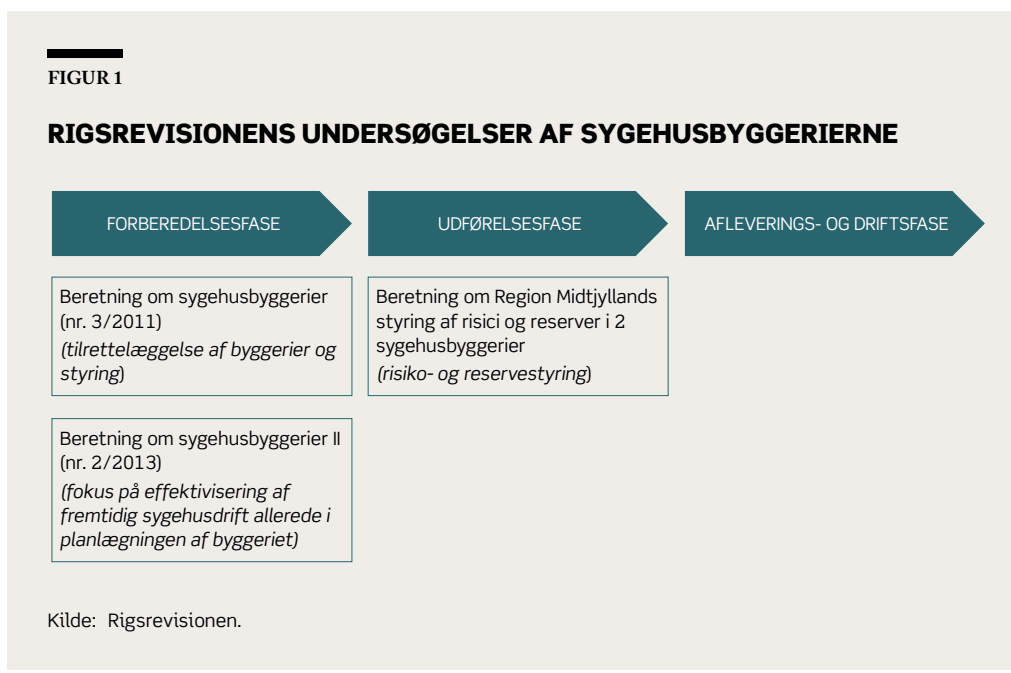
FIGUR 1

RIGSREVISIONENS UNDERSØGELSER AF SYGEHUSBYGGERIERNE

FORBEREDELSESFASE

UDFØRELSESFASE

AFLEVERINGS- OG DRIFTSFASE

Beretning om sygehusbyggerier (nr. 3/2011)
(tilrettelæggelse af byggerier og styring)

Beretning om sygehusbyggerier II (nr. 2/2013)
(fokus på effektivisering af fremtidig sygehusdrift allerede i planlægningen af byggeriet)

Beretning om Region Midtjyllands styring af risici og reserver i 2 sygehusbyggerier
(risiko- og reservestyring)

Kilde: Rigsrevisionen.